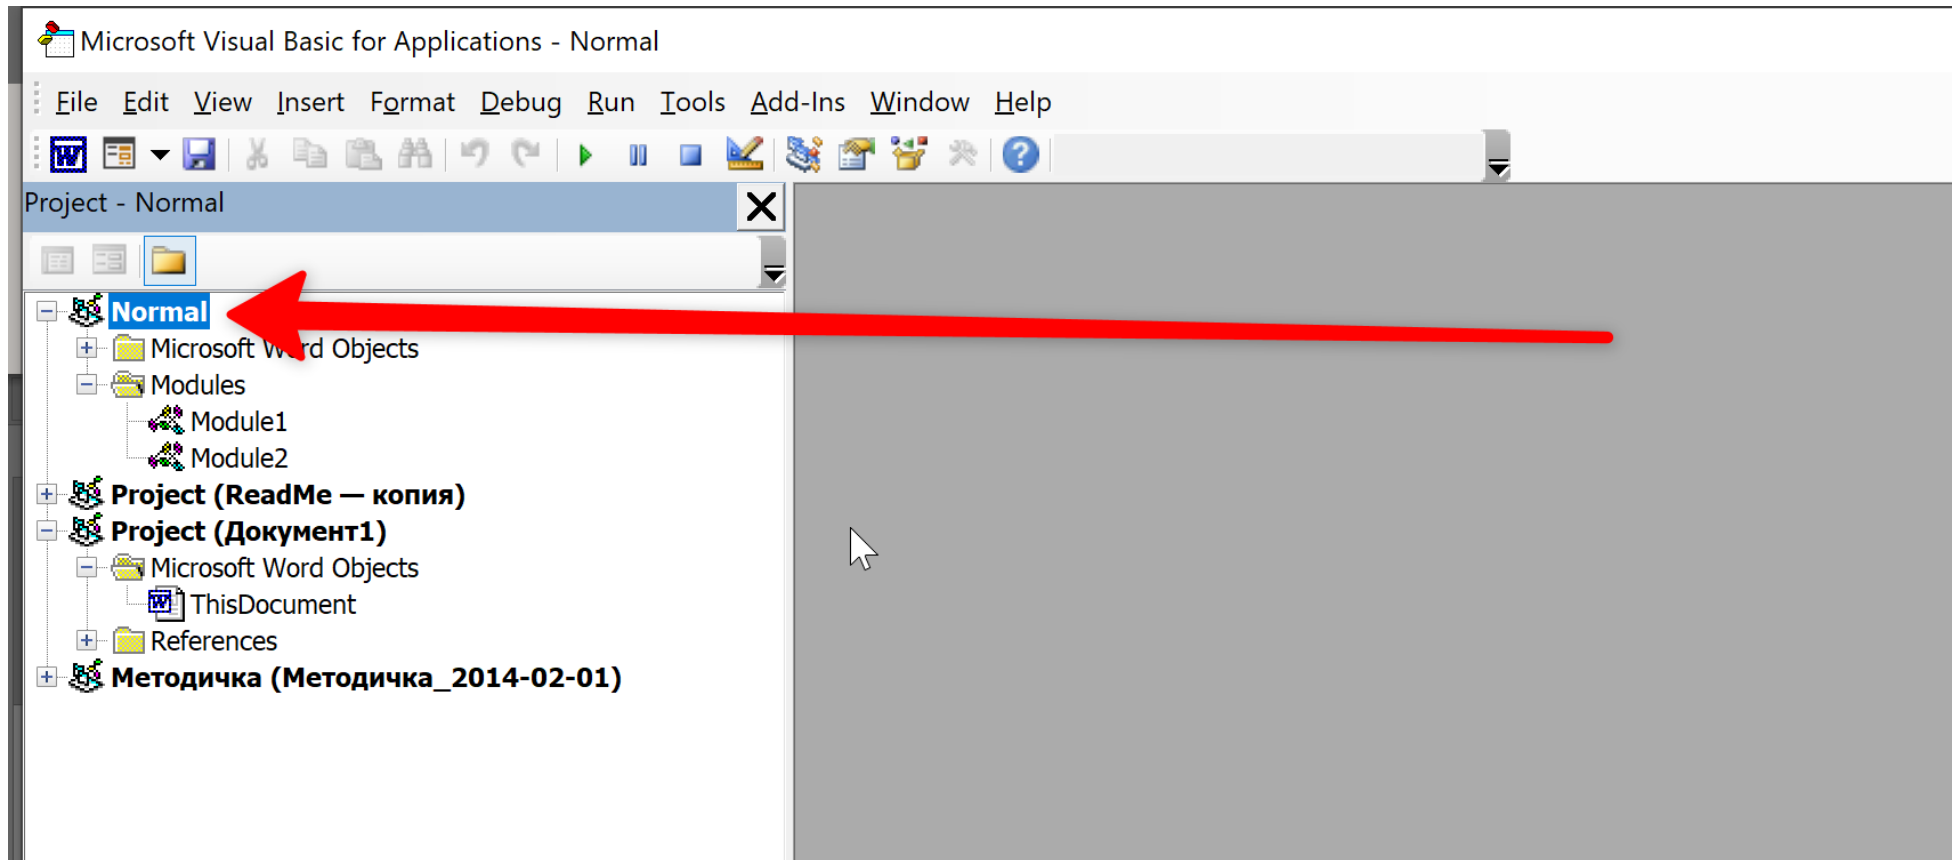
Microsoft Visual Basic for Applications - Normal

File Edit View Insert Format Debug Run Tools Add-Ins Window Help

Project - Normal

Normal
Microsoft W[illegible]rd Objects
Modules
Module1
Module2
Project (ReadMe — копия)
Project (Документ1)
Microsoft Word Objects
ThisDocument
References
Методичка (Методичка_2014-02-01)